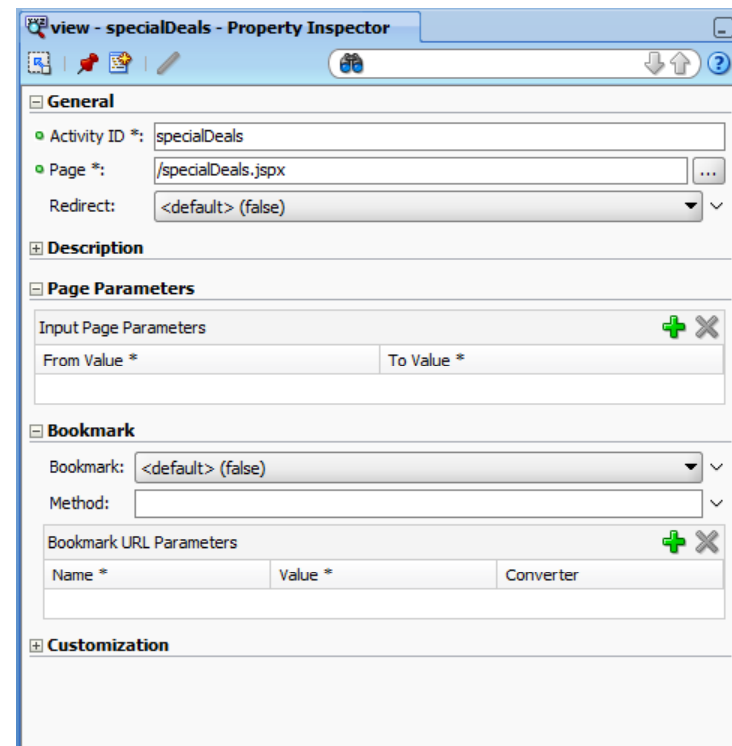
view - specialDeals - Property Inspector

General

Activity ID *: specialDeals

Page *: /specialDeals.jspx ...

Redirect: <default> (false)

Description

Page Parameters

Input Page Parameters

| From Value * | To Value * |
|---|---|
| | |

Bookmark

Bookmark: <default> (false)

Method:

Bookmark URL Parameters

| Name * | Value * | Converter |
|---|---|---|
| | | |

Customization